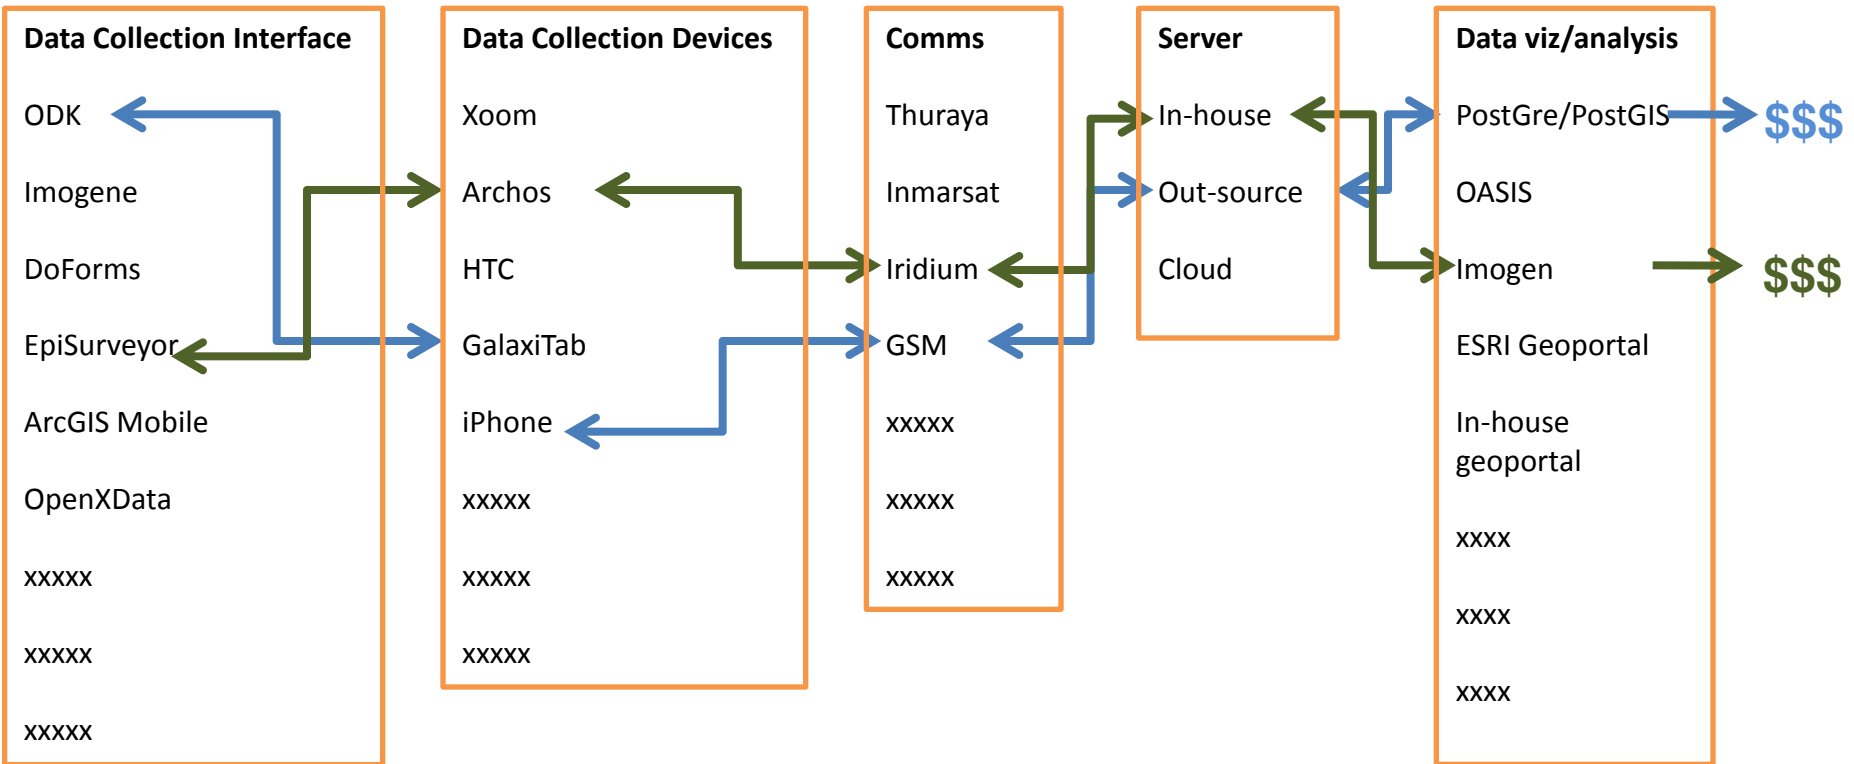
Data Collection Interface

ODK

Imogene

DoForms

EpiSurveyor

ArcGIS Mobile

OpenXData

xxxxx

xxxxx

xxxxx

Data Collection Devices

Xoom

Archos

HTC

GalaxiTab

iPhone

xxxxx

xxxxx

xxxxx

Comms

Thuraya

Inmarsat

Iridium

GSM

xxxxx

xxxxx

xxxxx

Server

In-house

Out-source

Cloud

Data viz/analysis

PostGre/PostGIS

OASIS

Imogen

ESRI Geoportal

In-house geoportal

xxxx

xxxx

xxxx

$$$

$$$